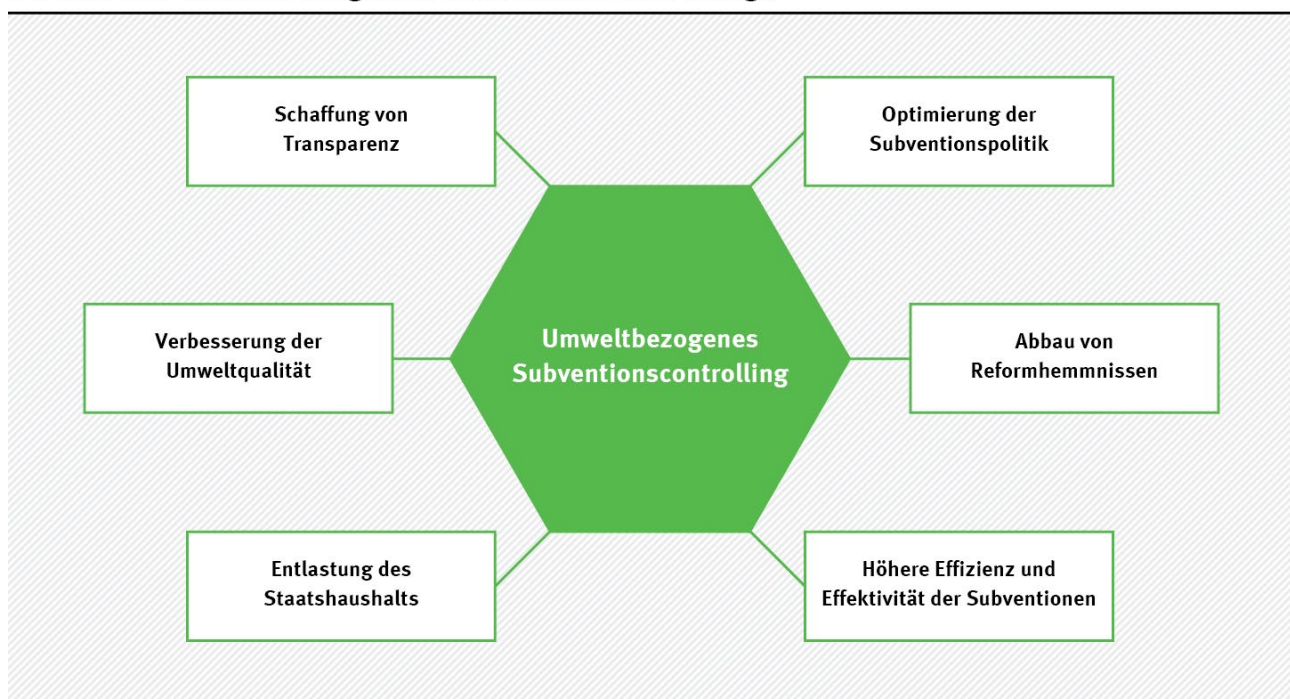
Schaffung von Transparenz

Optimierung der Subventionspolitik

Verbesserung der Umweltqualität

Umweltbezogenes Subventionscontrolling

Abbau von Reformhemmnissen

Entlastung des Staatshaushalts

Höhere Effizienz und Effektivität der Subventionen